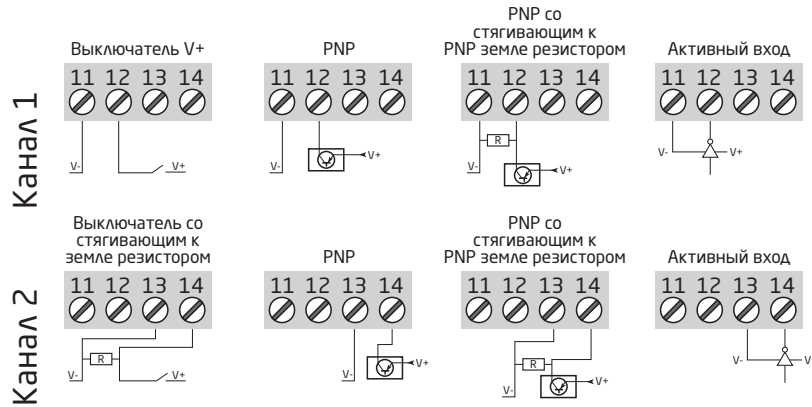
Канал 1

Выключатель V+

11 12 13 14

V-

V+

PNP

11 12 13 14

V-

V+

PNP со стягивающим к PNP земле резистором

11 12 13 14

R

V-

V+

Активный вход

11 12 13 14

V-

V+

Канал 2

Выключатель со стягивающим к земле резистором

11 12 13 14

R

V-

V+

PNP

11 12 13 14

V-

V+

PNP со стягивающим к PNP земле резистором

11 12 13 14

R

V-

V+

Активный вход

11 12 13 14

V-

V